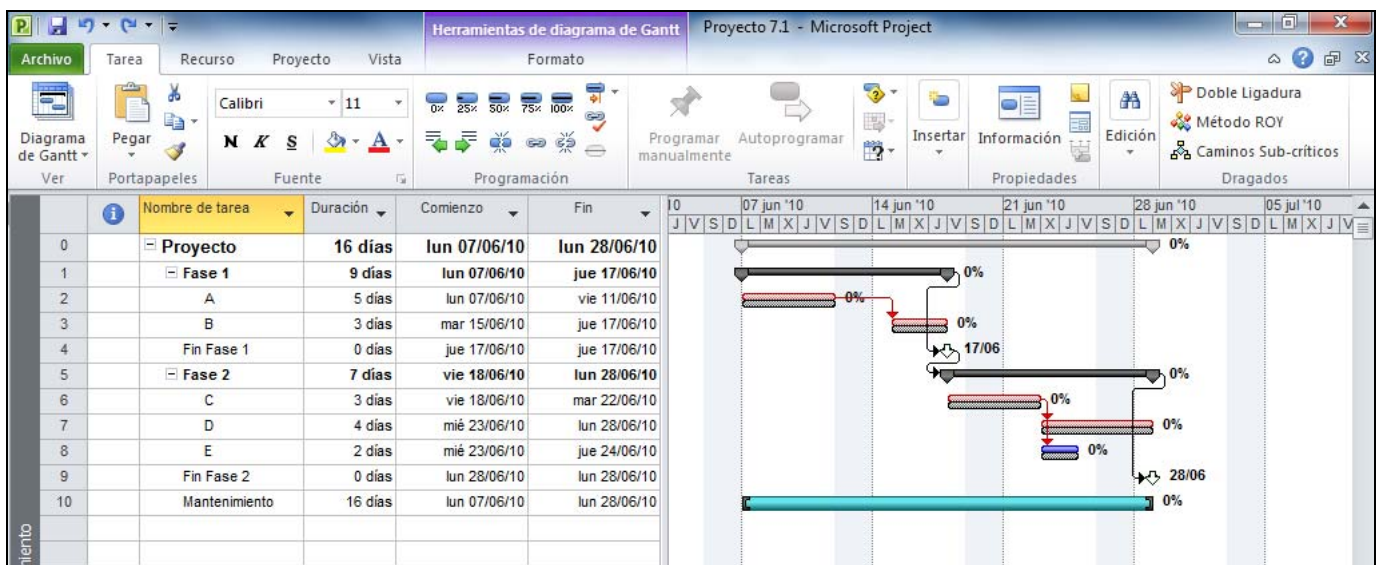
Herramientas de diagrama de Gantt | Proyecto 7.1 - Microsoft Project

Archivo | Tarea | Recurso | Proyecto | Vista | Formato

Diagrama de Gantt | Ver
Pegar | Portapapeles
Calibri | 11 | N K S | Fuente
0% 25% 50% 75% 100% | Programación
Programar manualmente | Autoprogramar | Tareas
Insertar
Información | Propiedades
Edición
Doble Ligadura | Método ROY | Caminos Sub-críticos | Dragados

| | | Nombre de tarea | Duración | Comienzo | Fin |
|---|---|---|---|---|---|
| 0 | | Proyecto | 16 días | lun 07/06/10 | lun 28/06/10 |
| 1 | | Fase 1 | 9 días | lun 07/06/10 | jue 17/06/10 |
| 2 | | A | 5 días | lun 07/06/10 | vie 11/06/10 |
| 3 | | B | 3 días | mar 15/06/10 | jue 17/06/10 |
| 4 | | Fin Fase 1 | 0 días | jue 17/06/10 | jue 17/06/10 |
| 5 | | Fase 2 | 7 días | vie 18/06/10 | lun 28/06/10 |
| 6 | | C | 3 días | vie 18/06/10 | mar 22/06/10 |
| 7 | | D | 4 días | mié 23/06/10 | lun 28/06/10 |
| 8 | | E | 2 días | mié 23/06/10 | jue 24/06/10 |
| 9 | | Fin Fase 2 | 0 días | lun 28/06/10 | lun 28/06/10 |
| 10 | | Mantenimiento | 16 días | lun 07/06/10 | lun 28/06/10 |

10 | 07 jun '10 | 14 jun '10 | 21 jun '10 | 28 jun '10 | 05 jul '10
J V S D L M X J V S D L M X J V S D L M X J V S D L M X J V S D L M X J V

0%
0%
0%
0%
17/06
0%
0%
0%
0%
28/06
0%

iento